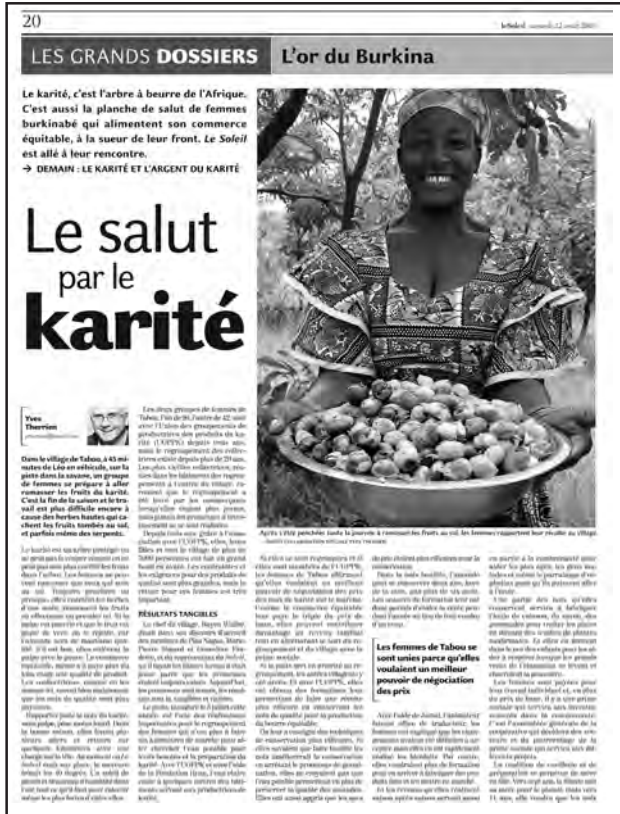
20

Le Soleil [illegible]

LES GRANDS DOSSIERS L'or du Burkina

Le karité, c'est l'arbre à beurre de l'Afrique. C'est aussi la planche de salut de femmes burkinabé qui alimentent son commerce équitable, à la sueur de leur front. Le Soleil est allé à leur rencontre.

→ DEMAIN : LE KARITÉ ET L'ARGENT DU KARITÉ

Le salut par le karité

Yves Therrien

Dans le village de Tabou, à 45 minutes de Léo en véhicule, sur la piste dans la savane, un groupe de femmes se prépare à aller ramasser les fruits du karité. C'est la fin de la saison et le travail est plus difficile encore à cause des herbes hautes qui cachent les fruits tombés au sol, et parfois même des serpents.

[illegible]

RÉSULTATS TANGIBLES

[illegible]

Les femmes de Tabou se sont unies parce qu'elles voulaient un meilleur pouvoir de négociation des prix

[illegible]